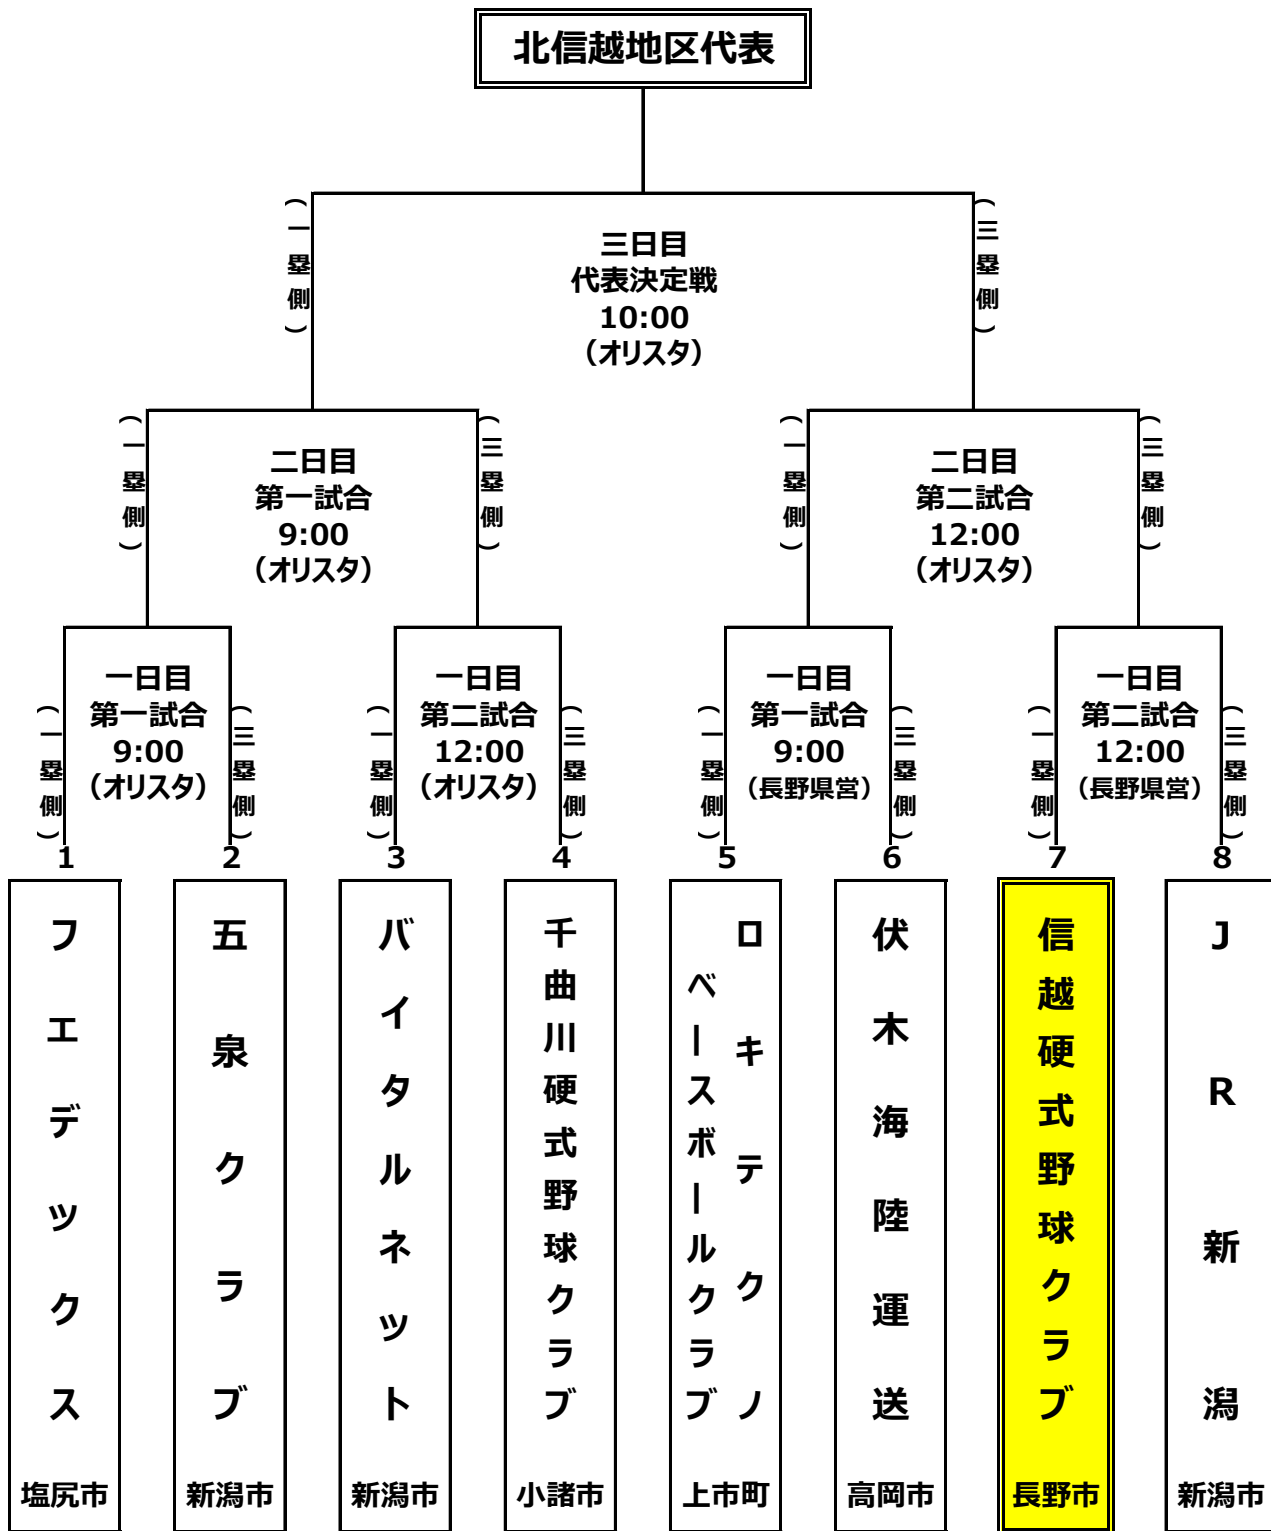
北信越地区代表

（一塁側）

三日目
代表決定戦
10:00
（オリスタ）

（三塁側）

（一塁側）

二日目
第一試合
9:00
（オリスタ）

（三塁側）

（一塁側）

二日目
第二試合
12:00
（オリスタ）

（三塁側）

（一塁側）

一日目
第一試合
9:00
（オリスタ）

（三塁側）

（一塁側）

一日目
第二試合
12:00
（オリスタ）

（三塁側）

（一塁側）

一日目
第一試合
9:00
（長野県営）

（三塁側）

（一塁側）

一日目
第二試合
12:00
（長野県営）

（三塁側）

1
フェデックス
塩尻市

2
五泉クラブ
新潟市

3
バイタルネット
新潟市

4
千曲川硬式野球クラブ
小諸市

5
ロキテクノベースボールクラブ
上市町

6
伏木海陸運送
高岡市

7
信越硬式野球クラブ
長野市

8
JR新潟
新潟市